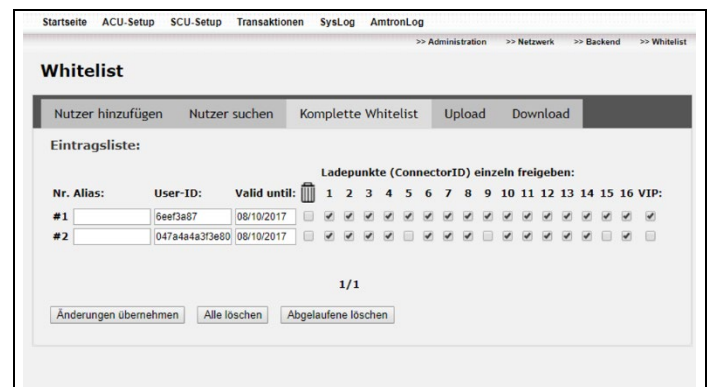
Startseite ACU-Setup SCU-Setup Transaktionen SysLog AmtronLog

>> Administration >> Netzwerk >> Backend >> Whitelist

Whitelist

Nutzer hinzufügen Nutzer suchen Komplette Whitelist Upload Download

Eintragsliste:

Ladepunkte (ConnectorID) einzeln freigeben:

| Nr. | Alias: | User-ID: | Valid until: | | 1 | 2 | 3 | 4 | 5 | 6 | 7 | 8 | 9 | 10 | 11 | 12 | 13 | 14 | 15 | 16 | VIP: |
|---|---|---|---|---|---|---|---|---|---|---|---|---|---|---|---|---|---|---|---|---|---|
| #1 | | 6eef3a87 | 08/10/2017 | | | | | | | | | | | | | | | | | | |
| #2 | | 047a4a4a3f3e80 | 08/10/2017 | | | | | | | | | | | | | | | | | | |

1/1

Änderungen übernehmen Alle löschen Abgelaufene löschen